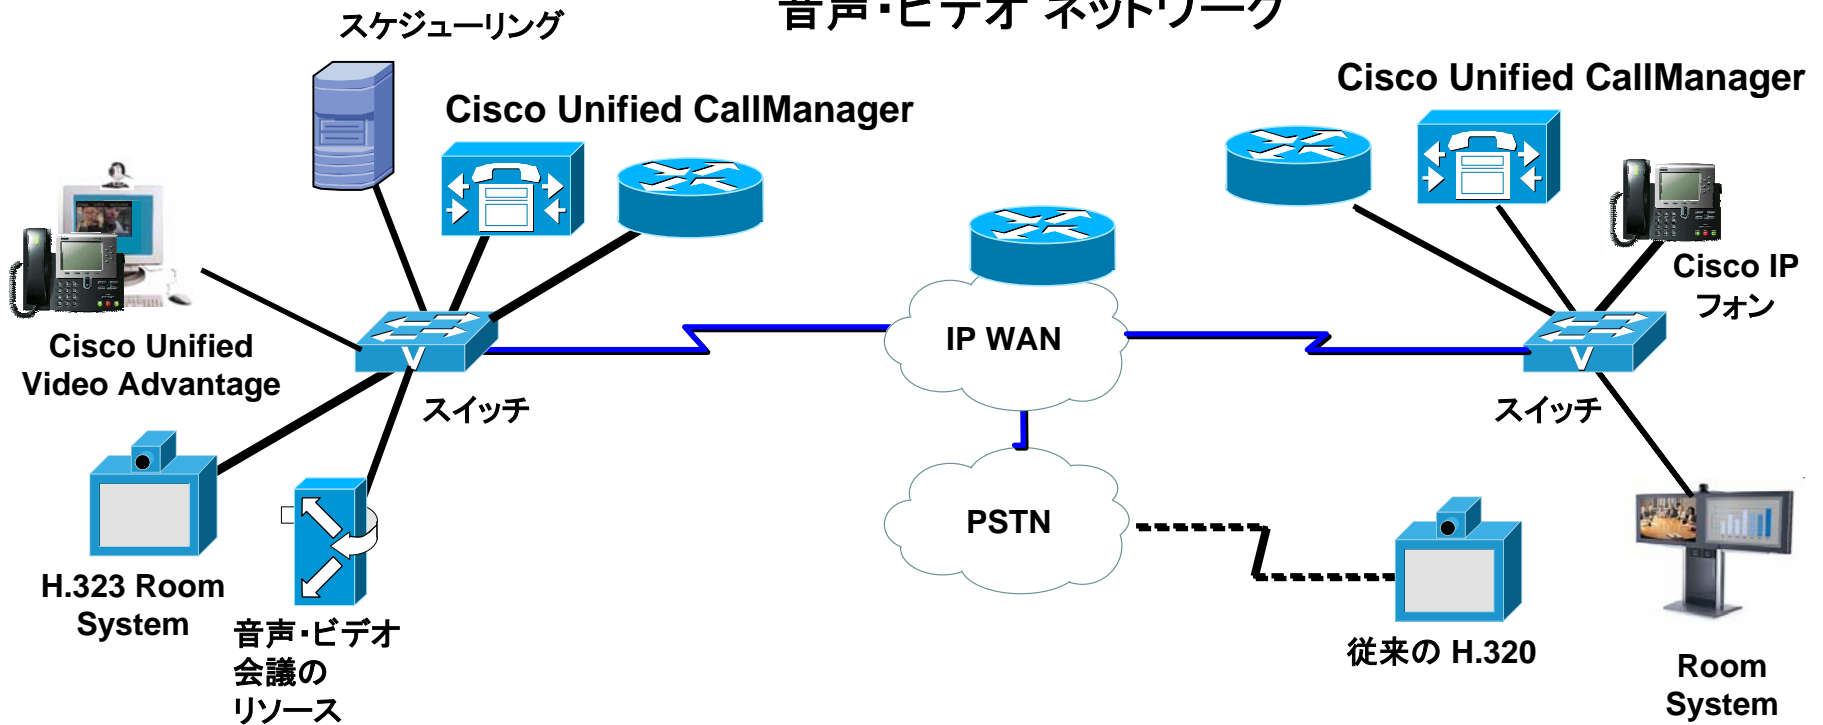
音声・ビデオ ネットワーク

スケジューリング

Cisco Unified CallManager

Cisco Unified CallManager

Cisco Unified Video Advantage

スイッチ

IP WAN

スイッチ

Cisco IP フォン

PSTN

H.323 Room System

音声・ビデオ会議のリソース

従来の H.320

Room System